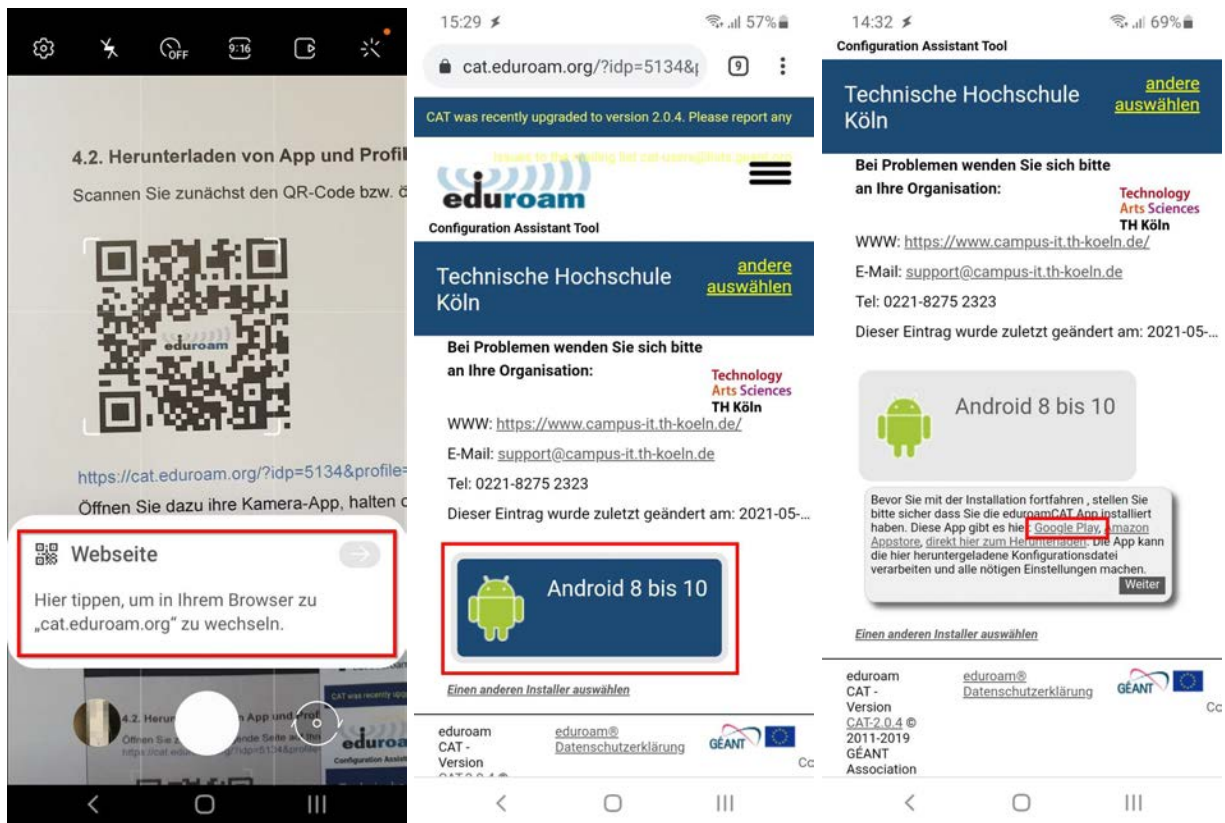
OFF 9:16

4.2. Herunterladen von App und Profil

Scannen Sie zunächst den QR-Code bzw. d

eduroam

https://cat.eduroam.org/?idp=5134&profile=

Öffnen Sie dazu ihre Kamera-App, halten d

Webseite

Hier tippen, um in Ihrem Browser zu „cat.eduroam.org" zu wechseln.

4.2. Herun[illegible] App und Prof

15:29 57%

cat.eduroam.org/?idp=5134&

9

CAT was recently upgraded to version 2.0.4. Please report any issues to the mailing list cat-users@lists.geant.org

eduroam

Configuration Assistant Tool

Technische Hochschule Köln

andere auswählen

Bei Problemen wenden Sie sich bitte an Ihre Organisation:

Technology Arts Sciences TH Köln

WWW: https://www.campus-it.th-koeln.de/

E-Mail: support@campus-it.th-koeln.de

Tel: 0221-8275 2323

Dieser Eintrag wurde zuletzt geändert am: 2021-05-...

Android 8 bis 10

Einen anderen Installer auswählen

eduroam CAT - Version CAT-2.0.4 ©

eduroam® Datenschutzerklärung

GÉANT

Co

14:32 69%

Configuration Assistant Tool

Technische Hochschule Köln

andere auswählen

Bei Problemen wenden Sie sich bitte an Ihre Organisation:

Technology Arts Sciences TH Köln

WWW: https://www.campus-it.th-koeln.de/

E-Mail: support@campus-it.th-koeln.de

Tel: 0221-8275 2323

Dieser Eintrag wurde zuletzt geändert am: 2021-05-...

Android 8 bis 10

Bevor Sie mit der Installation fortfahren , stellen Sie bitte sicher dass Sie die eduroamCAT App installiert haben. Diese App gibt es hier: Google Play, Amazon Appstore, direkt hier zum Herunterladen. Die App kann die hier heruntergeladene Konfigurationsdatei verarbeiten und alle nötigen Einstellungen machen.

Weiter

Einen anderen Installer auswählen

eduroam CAT - Version CAT-2.0.4 © 2011-2019 GÉANT Association

eduroam® Datenschutzerklärung

GÉANT

Co